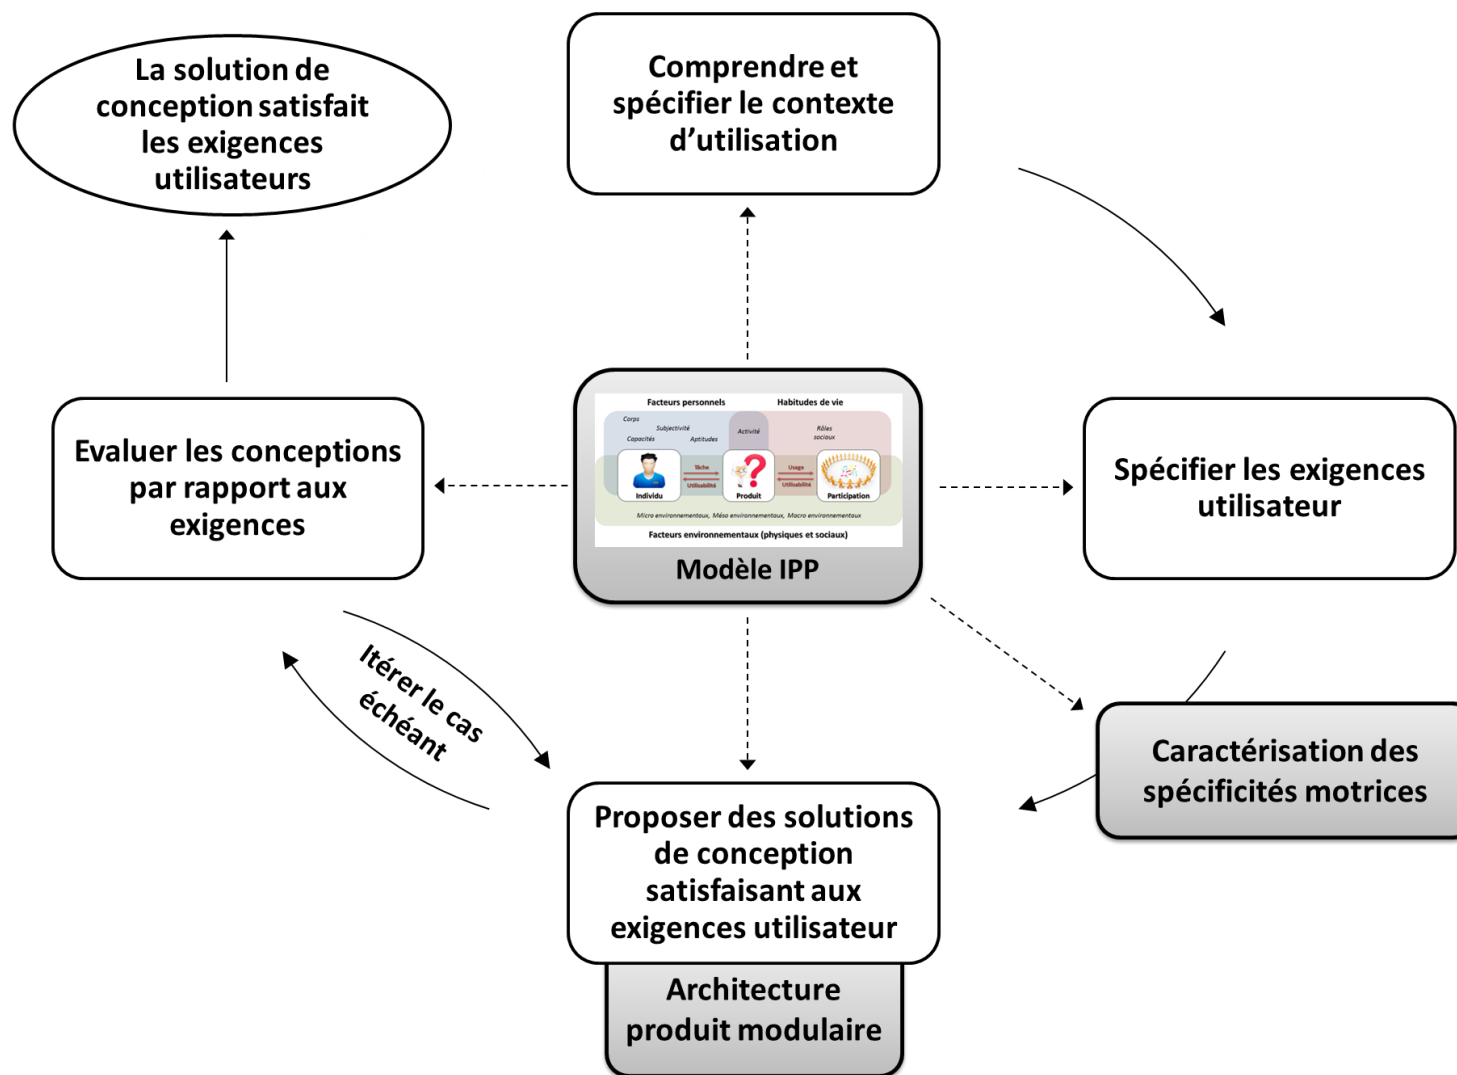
La solution de conception satisfait les exigences utilisateurs

Comprendre et spécifier le contexte d'utilisation

Evaluer les conceptions par rapport aux exigences

Facteurs personnels

Habitudes de vie

Corps

Subjectivité

Capacités

Aptitudes

Activité

Rôles sociaux

Tâche

Utilisabilité

Usage

Utilisabilité

Individu

Produit

Participation

Micro environnementaux, Méso environnementaux, Macro environnementaux

Facteurs environnementaux (physiques et sociaux)

Modèle IPP

Spécifier les exigences utilisateur

Itérer le cas échéant

Caractérisation des spécificités motrices

Proposer des solutions de conception satisfaisant aux exigences utilisateur

Architecture produit modulaire